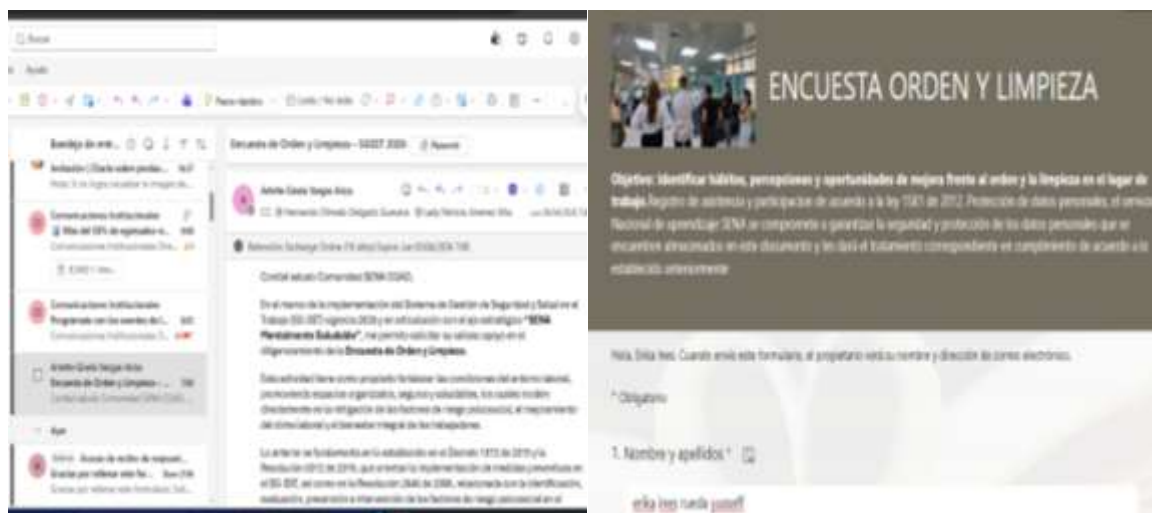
Buscar

Encuesta de Orden y Limpieza – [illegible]

Cordial saludo Comunidad SENA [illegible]:

En el marco de la implementación del Sistema de Gestión de Seguridad y Salud en el Trabajo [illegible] vigencia 2026 y en articulación con el eje estratégico "SENA Mentalmente Saludable", me permito solicitar su valioso apoyo en el diligenciamiento de la Encuesta de Orden y Limpieza.

Esta actividad tiene como propósito fortalecer las condiciones del entorno laboral, promoviendo espacios organizados, seguros y saludables, los cuales inciden directamente en la mitigación de los factores de riesgo psicosocial, el mejoramiento del clima laboral y el bienestar integral de los trabajadores.

Lo anterior se fundamenta en lo establecido en el Decreto 1072 de 2015 y la Resolución 0312 de 2019, que orientan la implementación de medidas preventivas en el SG-SST, así como en la Resolución 2646 de 2008, relacionada con la identificación, evaluación, prevención e intervención de los factores de riesgo psicosocial en el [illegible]

ENCUESTA ORDEN Y LIMPIEZA

Objetivo: Identificar hábitos, percepciones y oportunidades de mejora frente al orden y la limpieza en el lugar de trabajo. Registro de asistencia y participación de acuerdo a la ley 1581 de 2012. Protección de datos personales, el servicio Nacional de aprendizaje SENA se compromete a garantizar la seguridad y protección de los datos personales que se encuentran almacenados en este documento y les dará el tratamiento correspondiente en cumplimiento de acuerdo a lo establecido anteriormente

Hola, Erika Ines. Cuando envíe este formulario, el propietario verá su nombre y dirección de correo electrónico.

* Obligatorio

1. Nombre y apellidos *

erika ines rueda yusseff